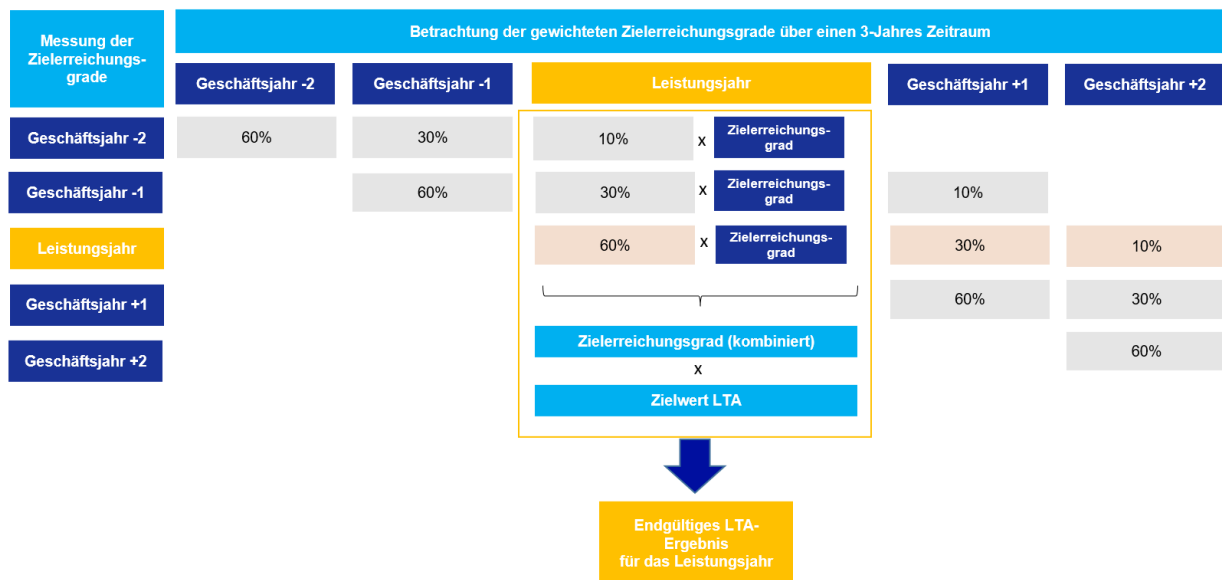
| Messung der Zielerreichungsgrade | Geschäftsjahr -2 | Geschäftsjahr -1 | Leistungsjahr | Geschäftsjahr +1 | Geschäftsjahr +2 |
|---|---|---|---|---|---|
| Geschäftsjahr -2 | 60% | 30% | 10% x Zielerreichungsgrad | | |
| Geschäftsjahr -1 | | 60% | 30% x Zielerreichungsgrad | 10% | |
| Leistungsjahr | | | 60% x Zielerreichungsgrad | 30% | 10% |
| Geschäftsjahr +1 | | | | 60% | 30% |
| Geschäftsjahr +2 | | | | | 60% |

Betrachtung der gewichteten Zielerreichungsgrade über einen 3-Jahres Zeitraum

Zielerreichungsgrad (kombiniert)
x
Zielwert LTA

Endgültiges LTA-Ergebnis für das Leistungsjahr